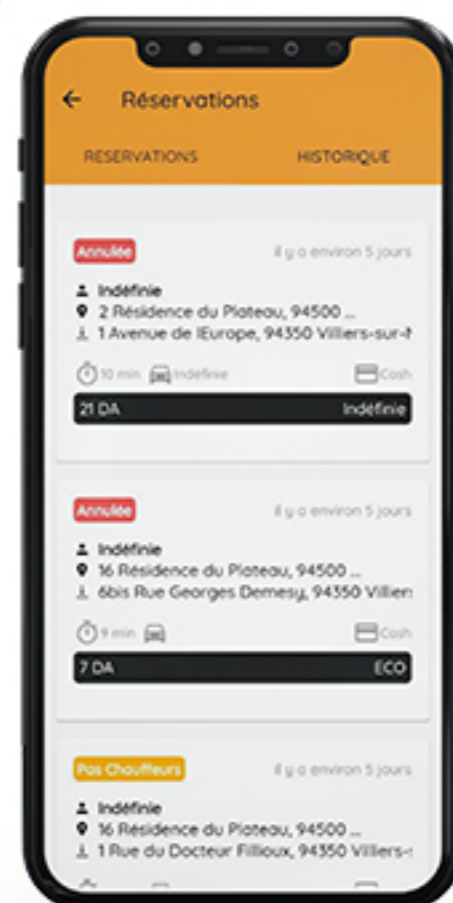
Réservations

RESERVATIONS

HISTORIQUE

Annulée

il y a environ 5 jours

Indéfinie

2 Résidence du Plateau, 94500 ...

1 Avenue de lEurope, 94350 Villiers-sur-M

10 min Indéfinie

Cash

21 DA

Indéfinie

Annulée

il y a environ 5 jours

Indéfinie

16 Résidence du Plateau, 94500 ...

6bis Rue Georges Demesy, 94350 Villier

9 min

Cash

7 DA

ECO

Pas Chauffeurs

il y a environ 5 jours

Indéfinie

16 Résidence du Plateau, 94500 ...

1 Rue du Docteur Fillioux, 94350 Villiers-